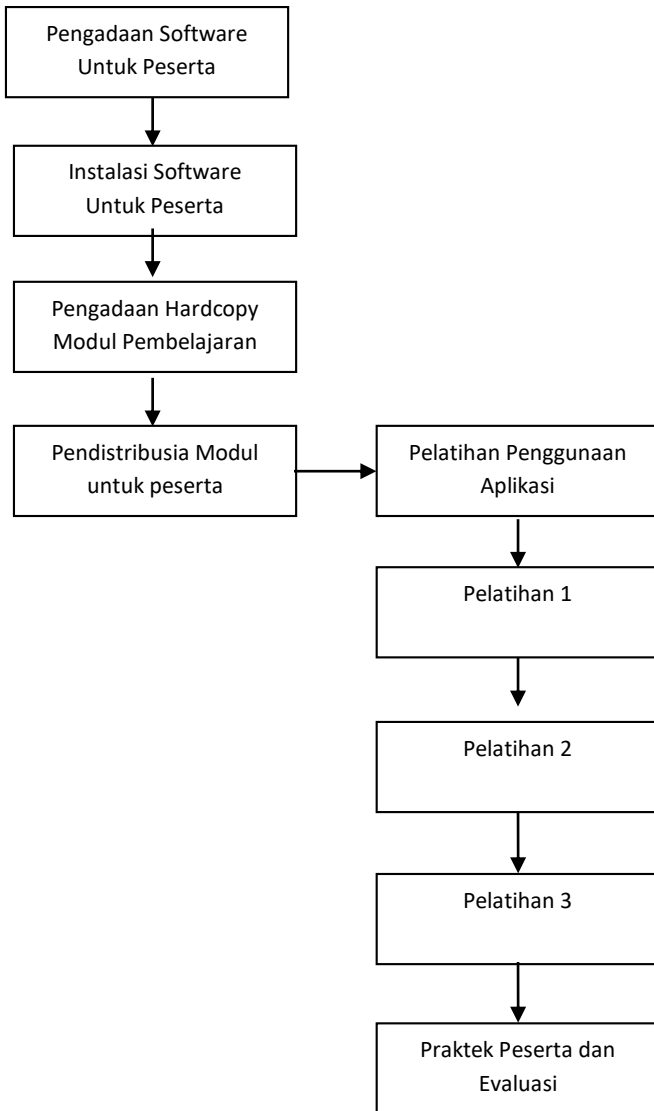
Pengadaan Software Untuk Peserta

Instalasi Software Untuk Peserta

Pengadaan Hardcopy Modul Pembelajaran

Pendistribusia Modul untuk peserta

Pelatihan Penggunaan Aplikasi

Pelatihan 1

Pelatihan 2

Pelatihan 3

Praktek Peserta dan Evaluasi